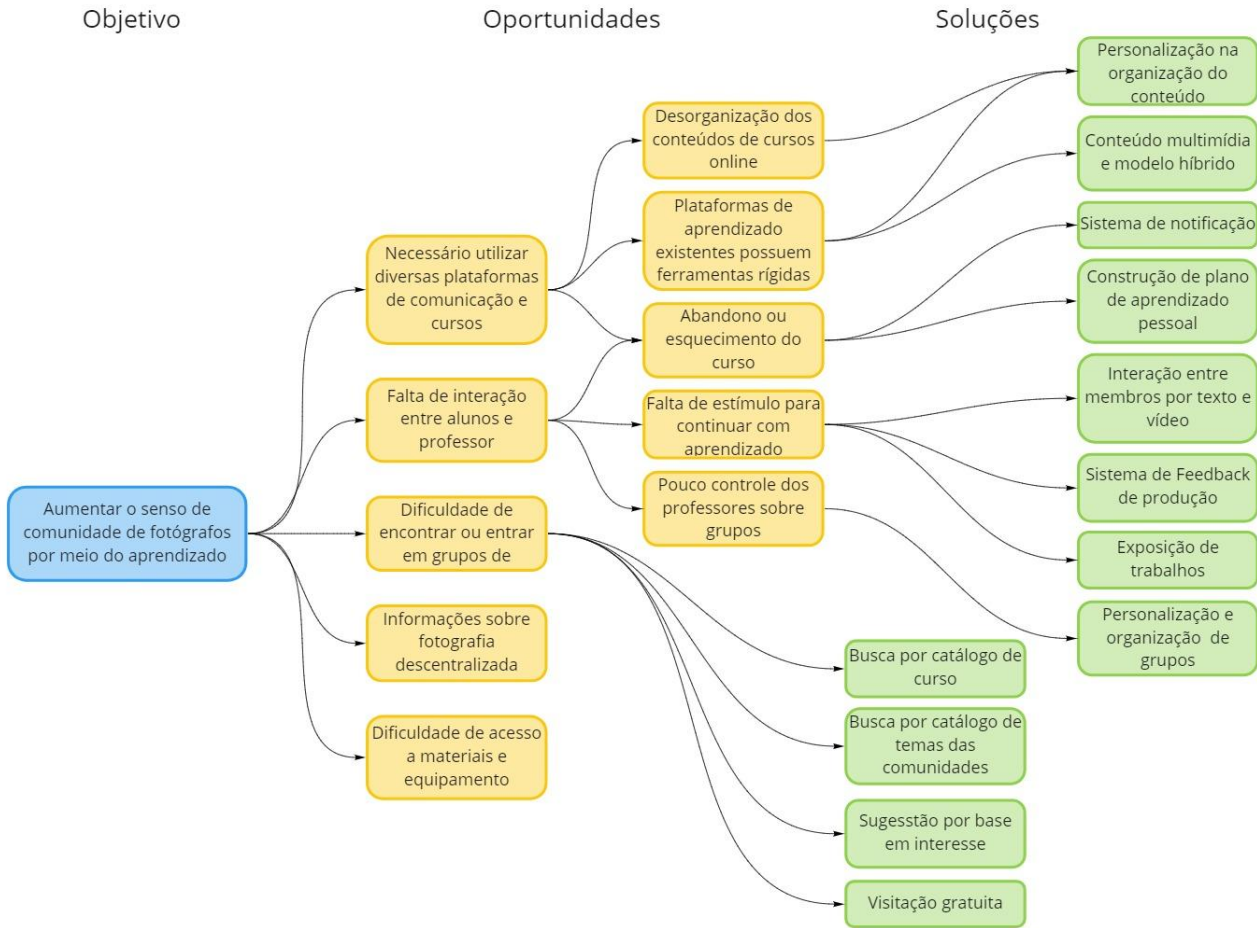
Objetivo

Oportunidades

Soluções

Aumentar o senso de comunidade de fotógrafos por meio do aprendizado

Necessário utilizar diversas plataformas de comunicação e cursos

Falta de interação entre alunos e professor

Dificuldade de encontrar ou entrar em grupos de

Informações sobre fotografia descentralizada

Dificuldade de acesso a materiais e equipamento

Desorganização dos conteúdos de cursos online

Plataformas de aprendizado existentes possuem ferramentas rígidas

Abandono ou esquecimento do curso

Falta de estímulo para continuar com aprendizado

Pouco controle dos professores sobre grupos

Personalização na organização do conteúdo

Conteúdo multimídia e modelo híbrido

Sistema de notificação

Construção de plano de aprendizado pessoal

Interação entre membros por texto e vídeo

Sistema de Feedback de produção

Exposição de trabalhos

Personalização e organização de grupos

Busca por catálogo de curso

Busca por catálogo de temas das comunidades

Sugesstão por base em interesse

Visitação gratuita